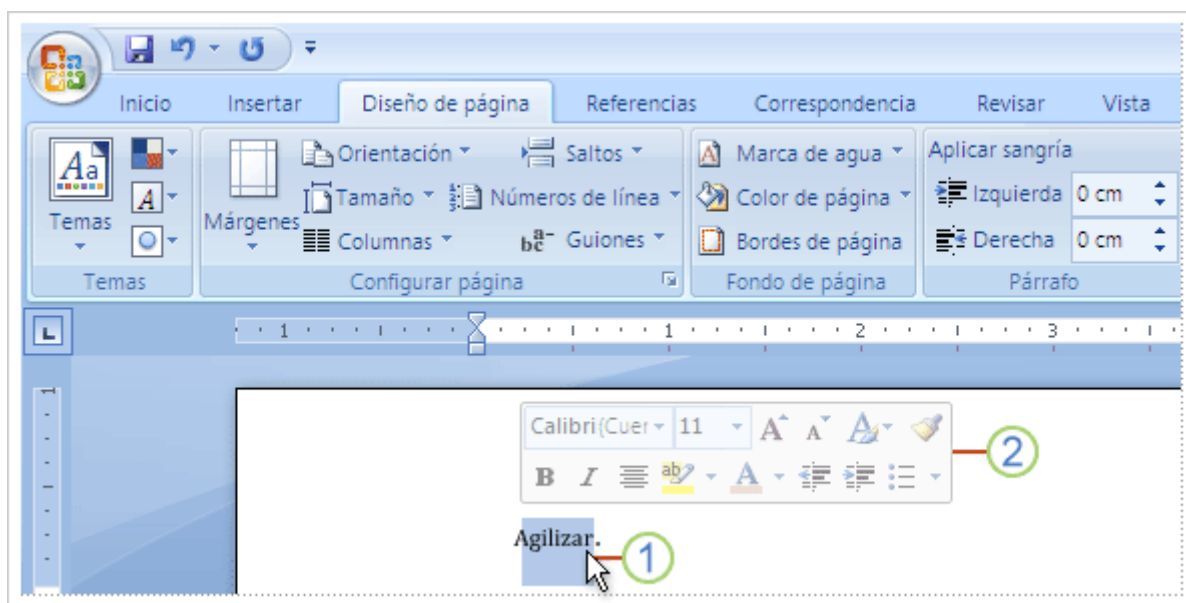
Inicio Insertar Diseño de página Referencias Correspondencia Revisar Vista

Temas
Temas

Márgenes
Orientación
Tamaño
Columnas
Saltos
Números de línea
Guiones
Configurar página

Marca de agua
Color de página
Bordes de página
Fondo de página

Aplicar sangría
Izquierda 0 cm
Derecha 0 cm
Párrafo

1 1 2 3

Calibri (Cuer 11

B I A

2

Agilizar.

1